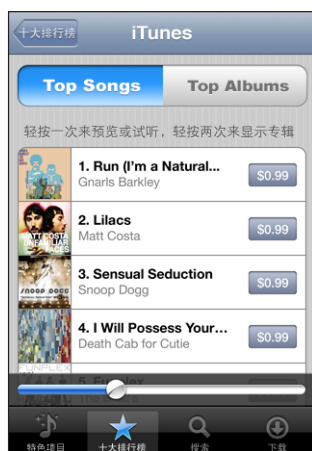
十大排行榜

iTunes

Top Songs

Top Albums

轻按一次来预览或试听，轻按两次来显示专辑

1. Run (I'm a Natural...
Gnarls Barkley
$0.99

2. Lilacs
Matt Costa
$0.99

3. Sensual Seduction
Snoop Dogg
$0.99

4. I Will Possess Your...
Death Cab for Cutie
$0.99

特色项目

十大排行榜

搜索

下载